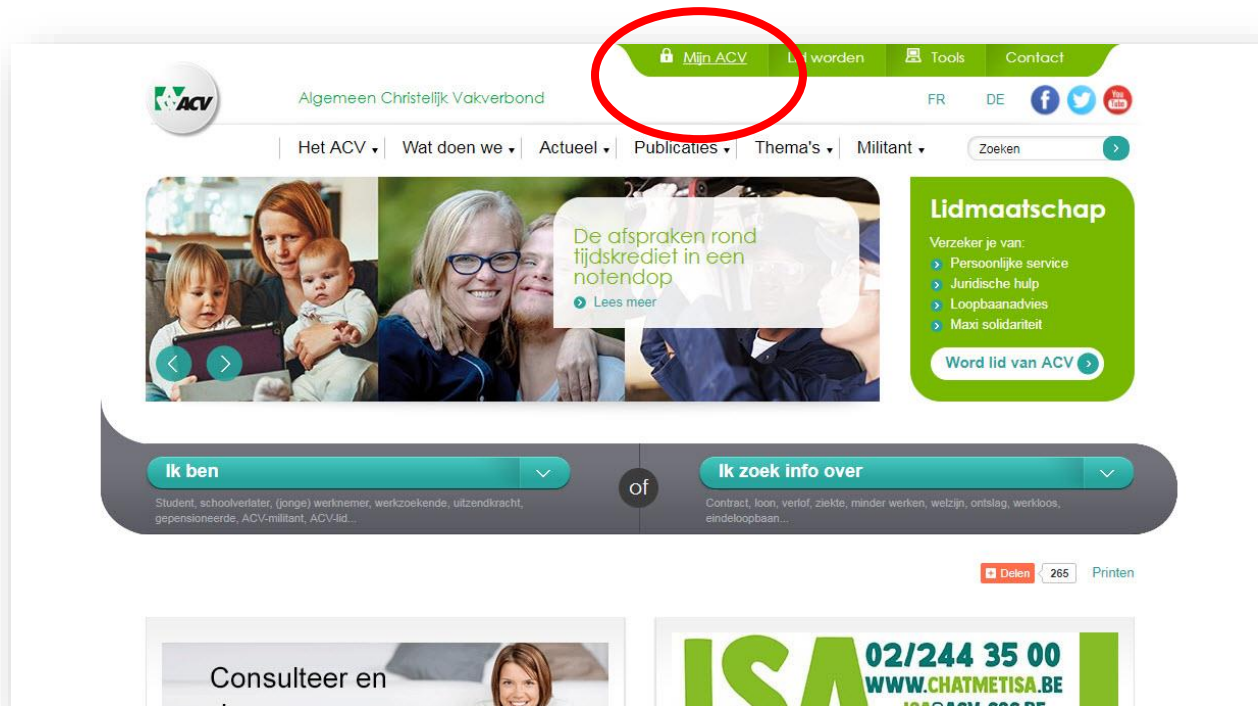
Mijn ACV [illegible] worden Tools Contact

ACV

Algemeen Christelijk Vakverbond

FR DE

Het ACV ▾ Wat doen we ▾ Actueel ▾ Publicaties ▾ Thema's ▾ Militant ▾

Zoeken

De afspraken rond tijdskrediet in een notendop

Lees meer

Lidmaatschap

Verzeker je van:

Persoonlijke service

Juridische hulp

Loopbaanadvies

Maxi solidariteit

Word lid van ACV

Ik ben

Student, schoolverlater, (jonge) werknemer, werkzoekende, uitzendkracht, gepensioneerde, ACV-militant, ACV-lid...

of

Ik zoek info over

Contract, loon, verlof, ziekte, minder werken, welzijn, ontslag, werkloos, eindeloopbaan...

Delen 265 Printen

Consulteer en

ISA 02/244 35 00

WWW.CHATMETISA.BE